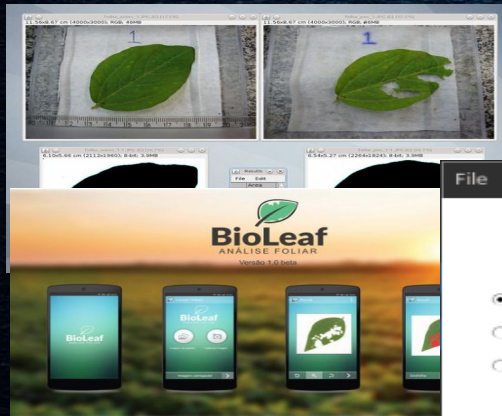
11.56x8.67 cm (4000x3000); RGB; 46MB
11.56x8.67 cm (4000x3000); RGB; 46MB
1
1
6.10x5.66 cm (2112x1960); 8-bit; 3.9MB
6.54x5.27 cm (2264x1824); 8-bit; 3.9MB
Results
File Edit
Area
BioLeaf
ANÁLISE FOLIAR
Versão 1.0 beta
BioLeaf
File